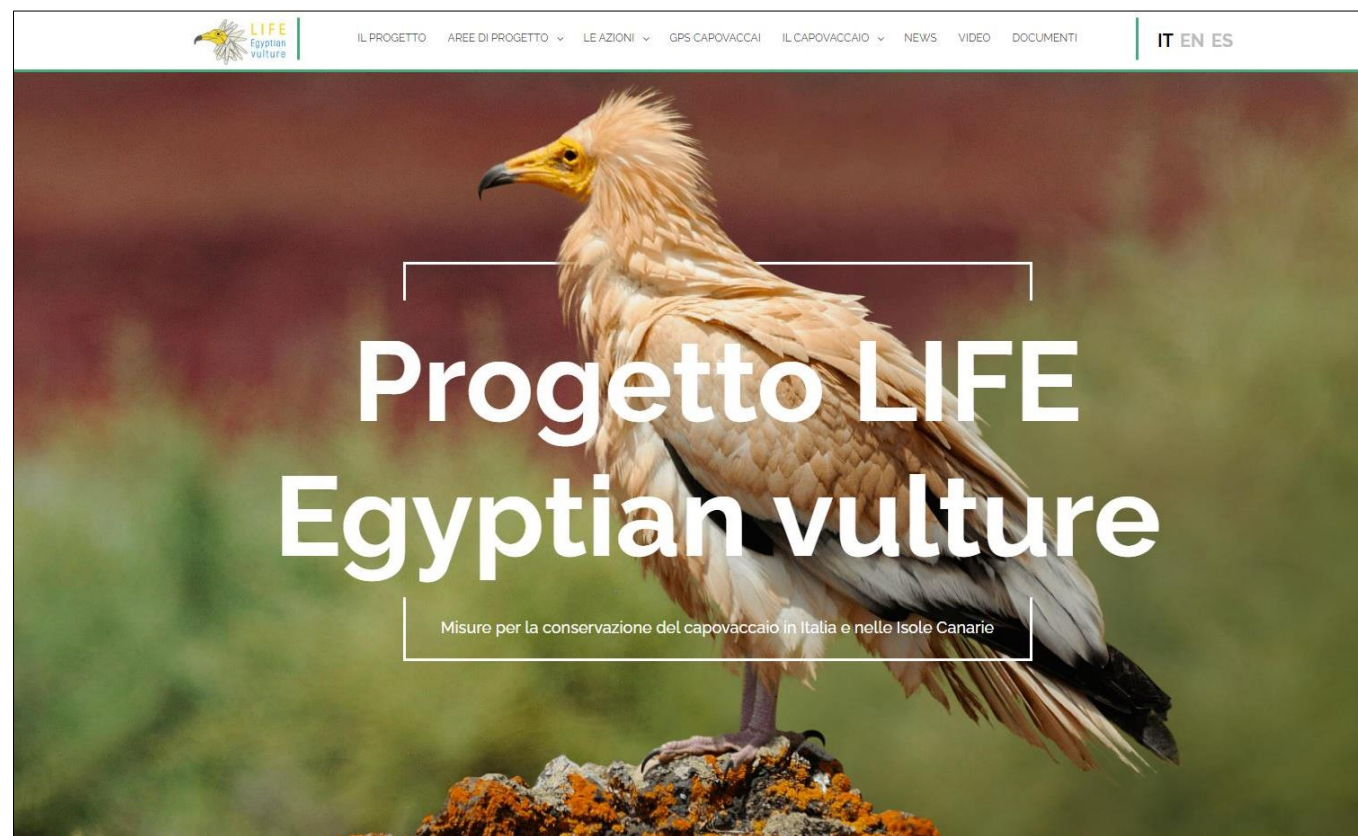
LIFE Egyptian vulture

IL PROGETTO AREE DI PROGETTO LE AZIONI GPS CAPOVACCAI IL CAPOVACCAIO NEWS VIDEO DOCUMENTI

IT EN ES

Progetto LIFE Egyptian vulture

Misure per la conservazione del capovaccaio in Italia e nelle Isole Canarie